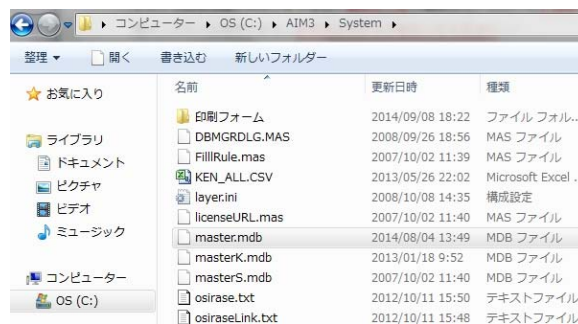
▸ コンピューター ▸ OS (C:) ▸ AIM3 ▸ System ▸

整理 ▾ 開く 書き込む 新しいフォルダー

お気に入り

ライブラリ
ドキュメント
ピクチャ
ビデオ
ミュージック

コンピューター
OS (C:)

| 名前 | 更新日時 | 種類 |
|---|---|---|
| 印刷フォーム | 2014/09/08 18:22 | ファイル フォル... |
| DBMGRDLG.MAS | 2008/09/26 18:56 | MAS ファイル |
| FillIRule.mas | 2007/10/02 11:39 | MAS ファイル |
| KEN_ALL.CSV | 2013/05/26 22:02 | Microsoft Excel ... |
| layer.ini | 2008/10/08 14:35 | 構成設定 |
| licenseURL.mas | 2007/10/02 11:40 | MAS ファイル |
| master.mdb | 2014/08/04 13:49 | MDB ファイル |
| masterK.mdb | 2013/01/18 9:52 | MDB ファイル |
| masterS.mdb | 2007/10/02 11:40 | MDB ファイル |
| osirase.txt | 2012/10/11 15:50 | テキストファイル |
| osiraseLink.txt | 2012/10/11 15:48 | テキストファイル |